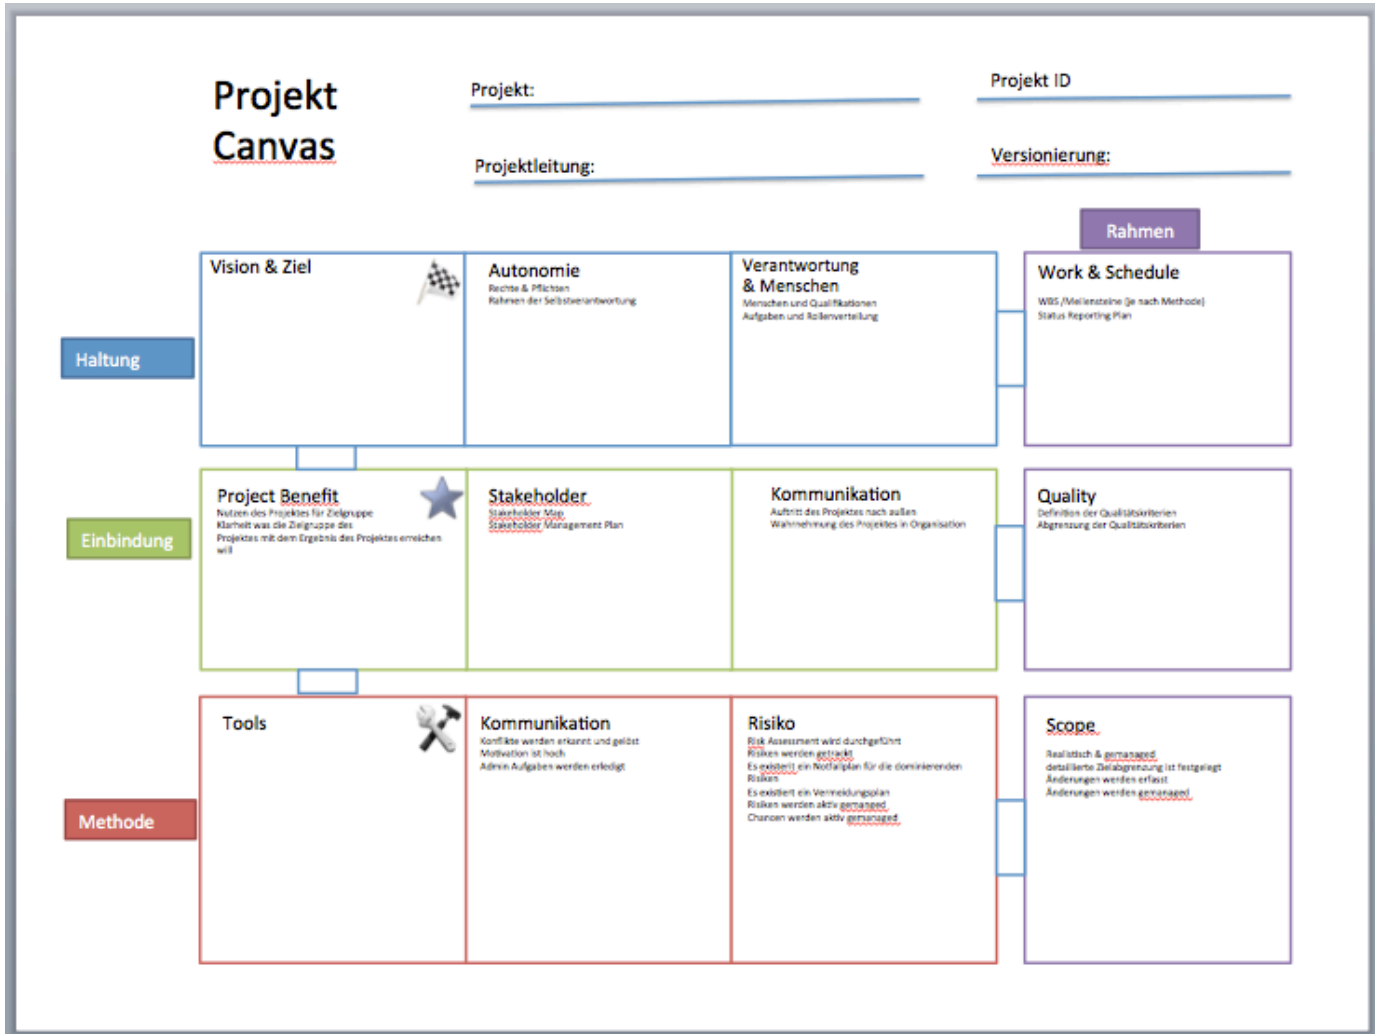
Projekt Canvas

Projekt:

Projekt ID

Projektleitung:

Versionierung:

Rahmen

Haltung

Vision & Ziel

Autonomie
Rechte & Pflichten
Rahmen der Selbstverantwortung

Verantwortung & Menschen
Menschen und Qualifikationen
Aufgaben und Rollenverteilung

Work & Schedule
WBS /Meilensteine (je nach Methode)
Status Reporting Plan

Einbindung

Project Benefit
Nutzen des Projektes für Zielgruppe
Klarheit was die Zielgruppe des Projektes mit dem Ergebnis des Projektes erreichen will

Stakeholder
Stakeholder Map
Stakeholder Management Plan

Kommunikation
Auftritt des Projektes nach außen
Wahrnehmung des Projektes in Organisation

Quality
Definition der Qualitätskriterien
Abgrenzung der Qualitätskriterien

Methode

Tools

Kommunikation
Konflikte werden erkannt und gelöst
Motivation ist hoch
Admin Aufgaben werden erledigt

Risiko
Risk Assessment wird durchgeführt
Risiken werden getrackt
Es existiert ein Notfallplan für die dominierenden Risiken
Es existiert ein Vermeidungsplan
Risiken werden aktiv gemanaged
Chancen werden aktiv gemanaged

Scope
Realistisch & gemanaged
detaillierte Zielabgrenzung ist festgelegt
Änderungen werden erfasst
Änderungen werden gemanaged